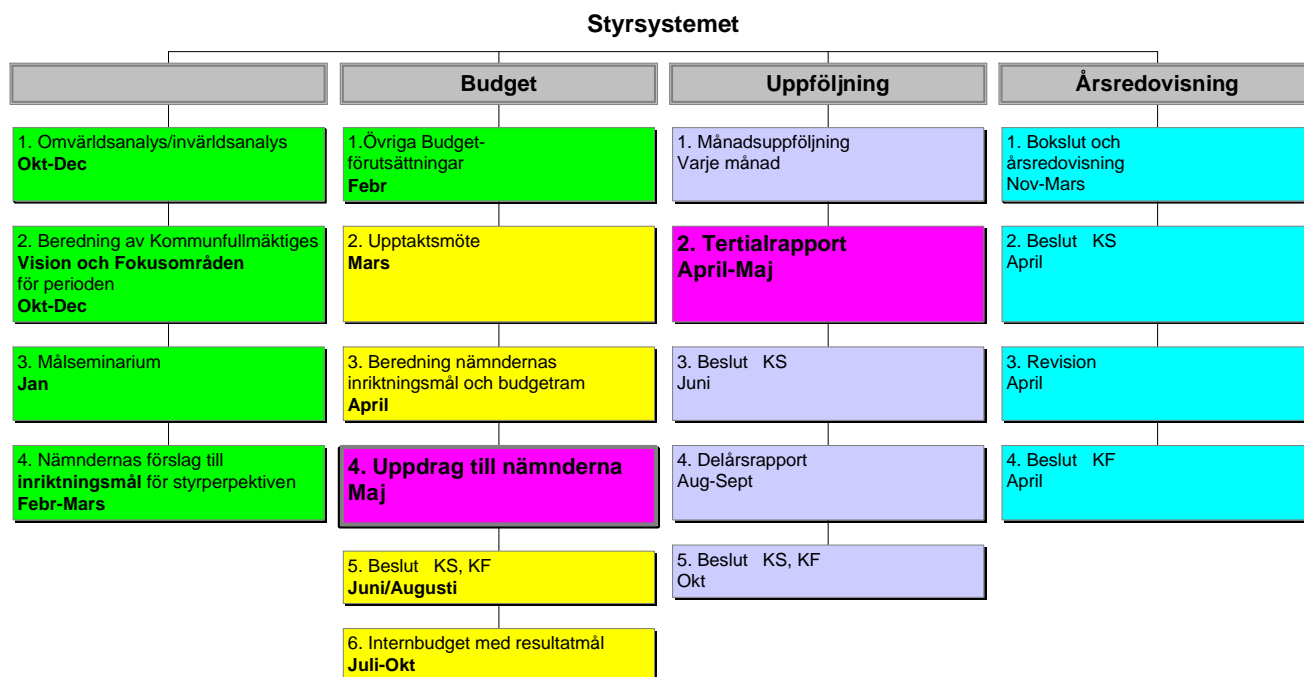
Styrsystemet

Budget

Uppföljning

Årsredovisning

1. Omvärldsanalys/invärldsanalys
**Okt-Dec**

2. Beredning av Kommunfullmäktiges **Vision och Fokusområden** för perioden
**Okt-Dec**

3. Målseminarium
**Jan**

4. Nämndernas förslag till **inriktningsmål** för styrperpektiven
**Febr-Mars**

1.Övriga Budgetförutsättningar
**Febr**

2. Upptaktsmöte
**Mars**

3. Beredning nämndernas inriktningsmål och budgetram
**April**

**4. Uppdrag till nämnderna Maj**

5. Beslut KS, KF
**Juni/Augusti**

6. Internbudget med resultatmål
**Juli-Okt**

1. Månadsuppföljning
Varje månad

**2. Tertialrapport April-Maj**

3. Beslut KS
Juni

4. Delårsrapport
Aug-Sept

5. Beslut KS, KF
Okt

1. Bokslut och årsredovisning
Nov-Mars

2. Beslut KS
April

3. Revision
April

4. Beslut KF
April